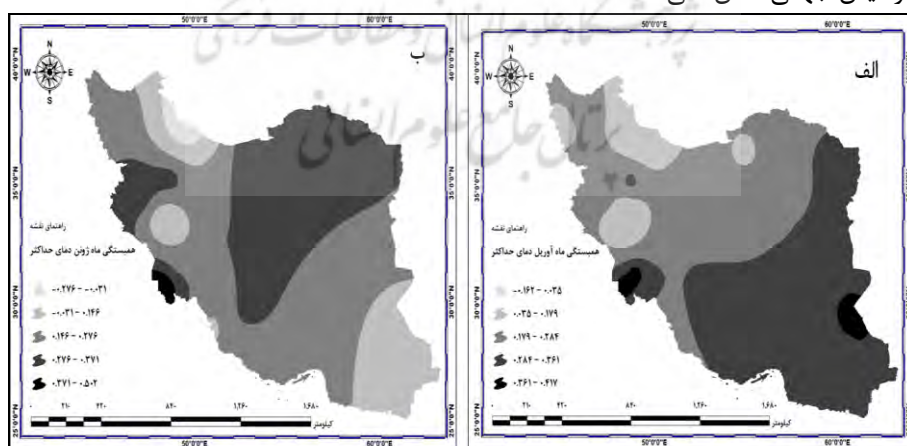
ب

50°0'0"E
60°0'0"E
N
W E
S
40°0'0"N
30°0'0"N
راهنمای نقشه
همبستگی ماه ژوئن دمای حداکثر
-۰.۲۷۶ - -۰.۰۳۱
-۰.۰۳۱ - ۰.۱۴۶
۰.۱۴۶ - ۰.۲۷۶
۰.۲۷۶ - ۰.۳۷۱
۰.۳۷۱ - ۰.۵۰۲
۰ ۲۱۰ ۴۲۰ ۸۴۰ ۱,۲۶۰ ۱,۶۸۰
کیلومتر
50°0'0"E
60°0'0"E

الف

50°0'0"E
60°0'0"E
N
W E
S
40°0'0"N
30°0'0"N
راهنمای نقشه
همبستگی ماه آوریل دمای حداکثر
-۰.۱۶۲ - ۰.۰۳۵
۰.۰۳۵ - ۰.۱۷۹
۰.۱۷۹ - ۰.۲۸۴
۰.۲۸۴ - ۰.۳۶۱
۰.۳۶۱ - ۰.۶۱۷
۰ ۲۱۰ ۴۲۰ ۸۴۰ ۱,۲۶۰ ۱,۶۸۰
کیلومتر
50°0'0"E
60°0'0"E